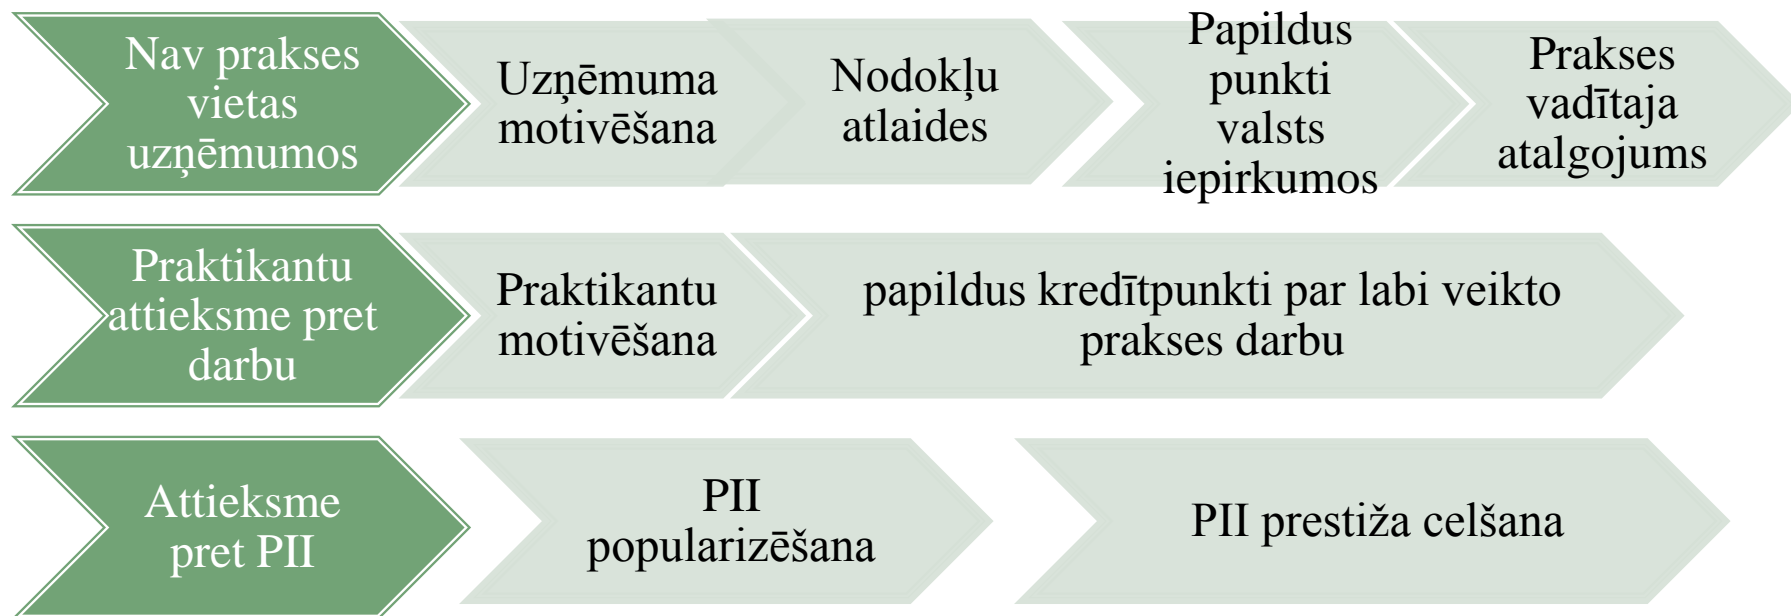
Nav prakses vietas uzņēmumos

Uzņēmuma motivēšana

Nodokļu atlaides

Papildus punkti valsts iepirkumos

Prakses vadītaja atalgojums

Praktikantu attieksme pret darbu

Praktikantu motivēšana

papildus kredītpunkti par labi veikto prakses darbu

Attieksme pret PII

PII popularizēšana

PII prestiža celšana